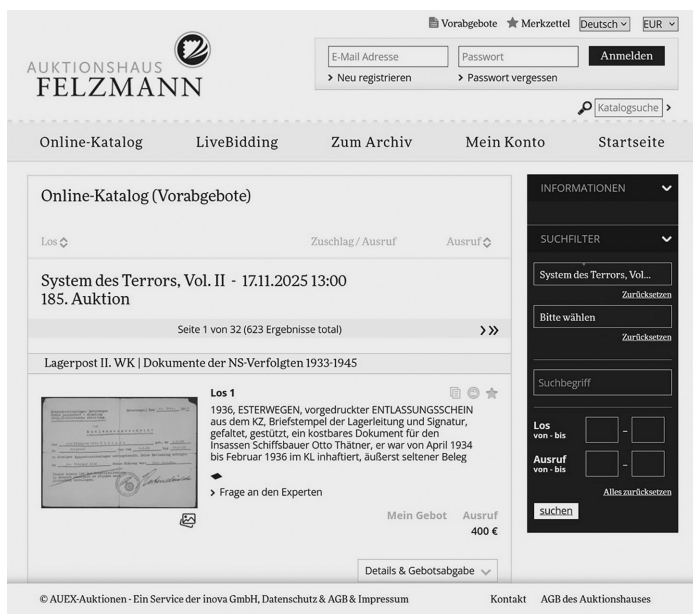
Vorabgebote Merkzettel Deutsch EUR

AUKTIONSHAUS FELZMANN

E-Mail Adresse
Passwort
Anmelden
> Neu registrieren
> Passwort vergessen

Katalogsuche >

Online-Katalog LiveBidding Zum Archiv Mein Konto Startseite

Online-Katalog (Vorabgebote)

Los
Zuschlag / Ausruf
Ausruf

System des Terrors, Vol. II - 17.11.2025 13:00
185. Auktion

Seite 1 von 32 (623 Ergebnisse total)

Lagerpost II. WK | Dokumente der NS-Verfolgten 1933-1945

Los 1
1936, ESTERWEGEN, vorgedruckter ENTLASSUNGSSCHEIN aus dem KZ, Briefstempel der Lagerleitung und Signatur, gefaltet, gestützt, ein kostbares Dokument für den Insassen Schiffsbauer Otto Thätner, er war von April 1934 bis Februar 1936 im KL inhaftiert, äußerst seltener Beleg

> Frage an den Experten

Mein Gebot
Ausruf
400 €

Details & Gebotsabgabe

INFORMATIONEN

SUCHFILTER

System des Terrors, Vol...
Zurücksetzen

Bitte wählen
Zurücksetzen

Suchbegriff

Los von - bis
Ausruf von - bis

Alles zurücksetzen

suchen

© AUEX-Auktionen - Ein Service der inova GmbH, Datenschutz & AGB & Impressum
Kontakt AGB des Auktionshauses